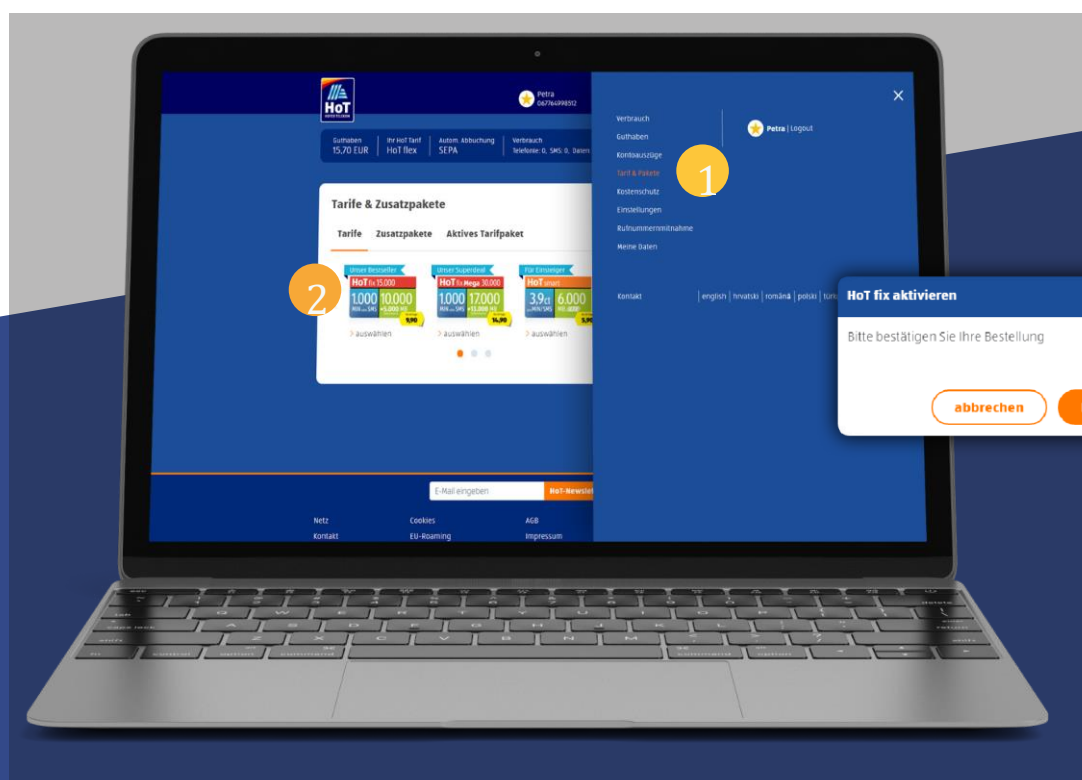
HoT

Petra
06776498312

Guthaben 15,70 EUR | Ihr HoT Tarif HoT flex | Autom. Abbuchung SEPA | Verbrauch Telefonie: 0, SMS: 0, Daten

Tarife & Zusatzpakete

Tarife Zusatzpakete Aktives Tarifpaket

2

Unser Bestseller
HoT fix 15.000
1.000 10.000
9,90
> auswählen

Unser Superdeal
HoT fix Mega 30.000
1.000 17.000
14,90
> auswählen

Für Einsteiger
HoT smart
3,9 6.000
> auswählen

E-Mail eingeben
HoT-Newslet

Netz
Kontakt
Cookies
EU-Roaming
AGB
Impressum

×

Verbrauch
Guthaben
Kontoauszüge
Tarif & Pakete
Kostenschutz
Einstellungen
Rufnummernmitnahme
Meine Daten

1

Petra | Logout

Kontakt | english | hrvatski | română | polski | türk

HoT fix aktivieren

Bitte bestätigen Sie Ihre Bestellung

abbrechen